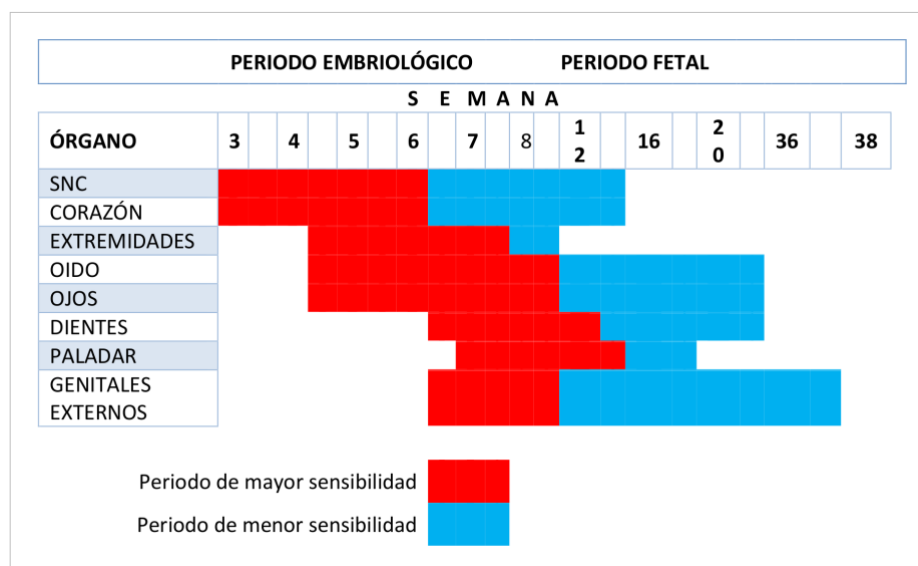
PERIODO EMBRIOLÓGICO PERIODO FETAL

S E M A N A

| ÓRGANO | 3 | | 4 | | 5 | | 6 | | 7 | | 8 | | 12 | | 16 | | 20 | | 36 | | 38 |
|---|---|---|---|---|---|---|---|---|---|---|---|---|---|---|---|---|---|---|---|---|---|
| SNC | | | | | | | | | | | | | | | | | | | | | |
| CORAZÓN | | | | | | | | | | | | | | | | | | | | | |
| EXTREMIDADES | | | | | | | | | | | | | | | | | | | | | |
| OIDO | | | | | | | | | | | | | | | | | | | | | |
| OJOS | | | | | | | | | | | | | | | | | | | | | |
| DIENTES | | | | | | | | | | | | | | | | | | | | | |
| PALADAR | | | | | | | | | | | | | | | | | | | | | |
| GENITALES EXTERNOS | | | | | | | | | | | | | | | | | | | | | |

Periodo de mayor sensibilidad

Periodo de menor sensibilidad